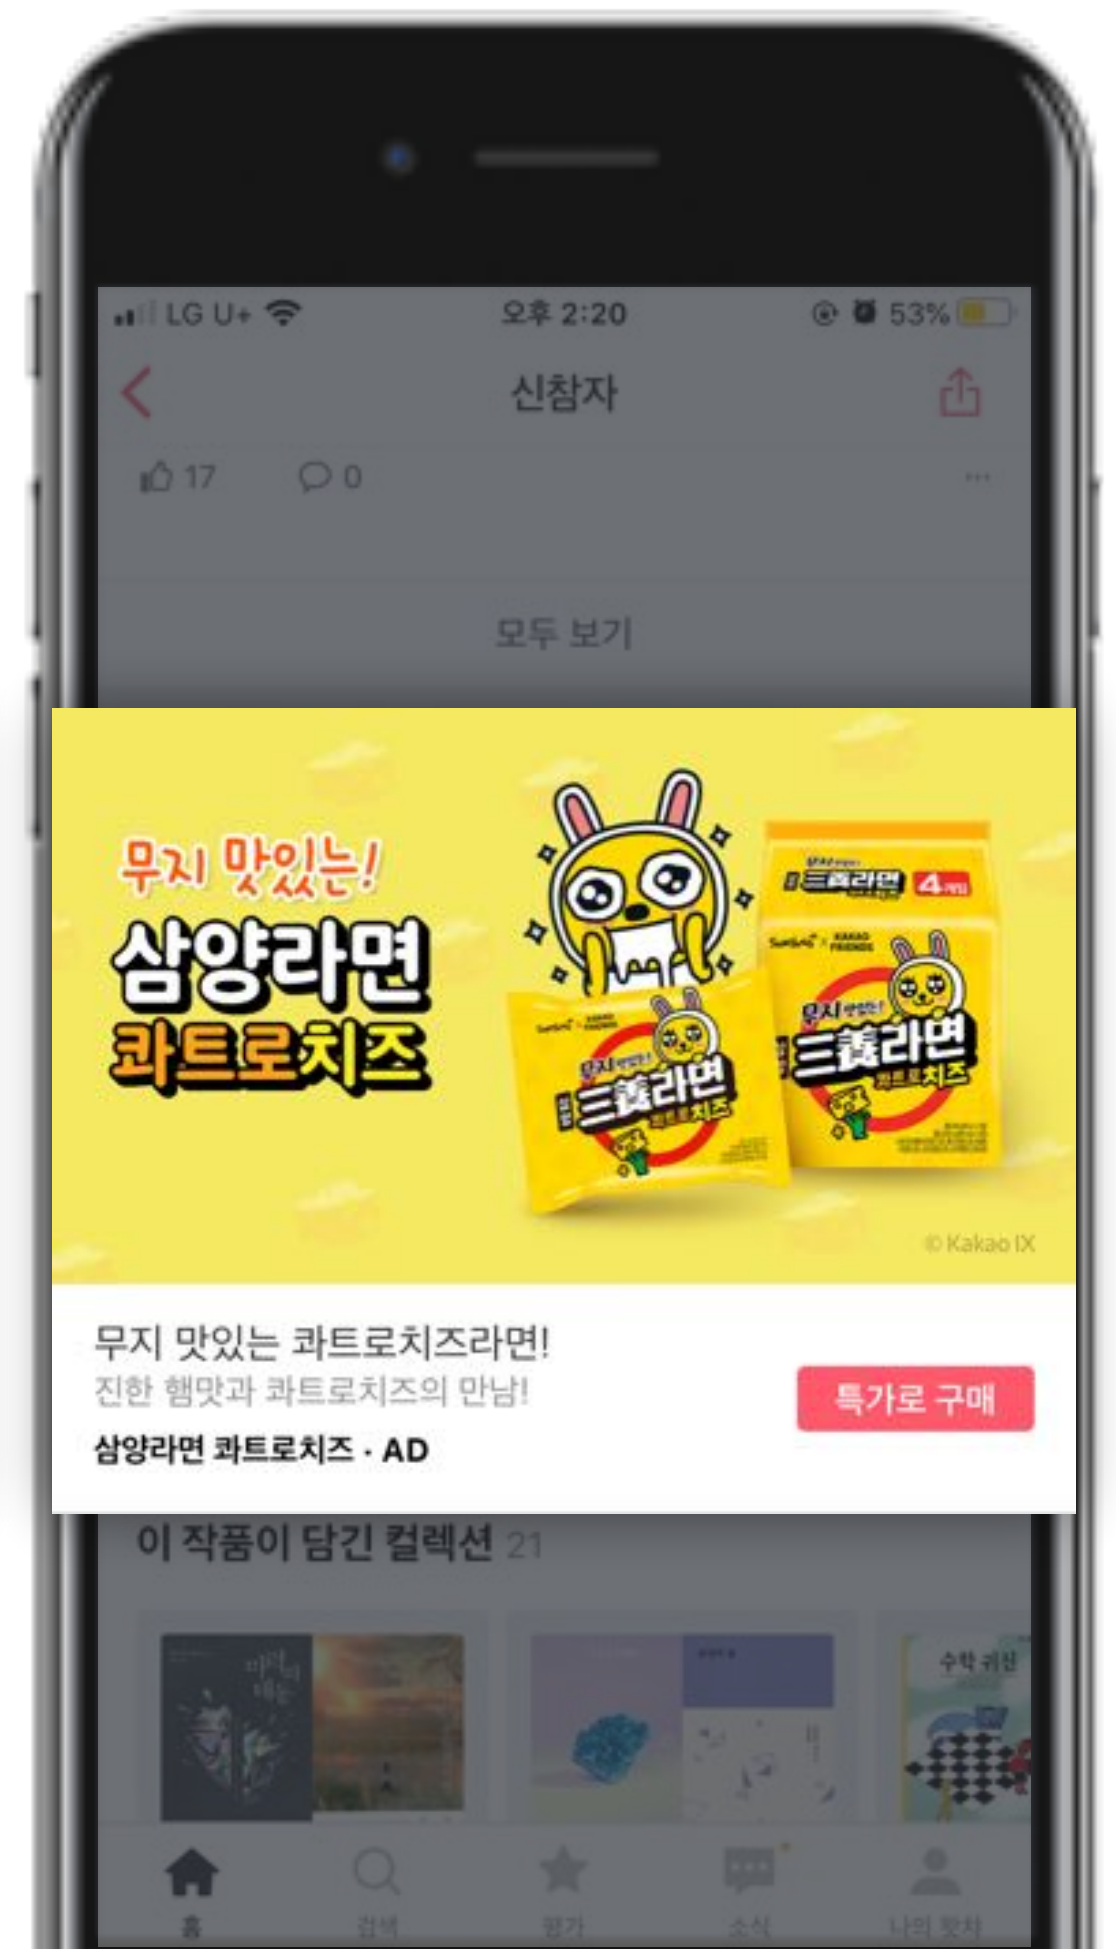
LG U+ 오후 2:20 53%

신참자

17 0

모두 보기

무지 맛있는!
삼양라면
콰트로치즈

무지 맛있는!
三養라면
콰트로치즈
4개입

© Kakao IX

무지 맛있는 콰트로치즈라면!
진한 햄맛과 콰트로치즈의 만남!
삼양라면 콰트로치즈 · AD

특가로 구매

이 작품이 담긴 컬렉션 21

수학 귀신

홈 검색 평가 소식 나의 왓챠